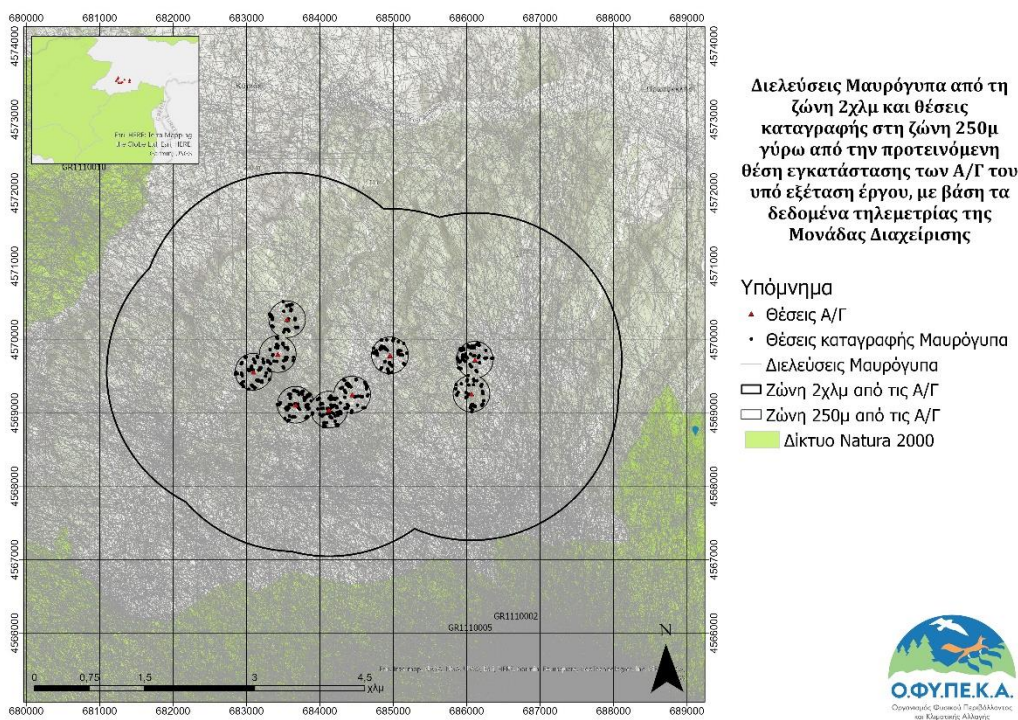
680000 681000 682000 683000 684000 685000 686000 687000 688000 689000

4574000 4573000 4572000 4571000 4570000 4569000 4568000 4567000 4566000

Esri, HERE, Intermap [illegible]

GR1110010

Διελεύσεις Μαυρόγυπα από τη ζώνη 2χλμ και θέσεις καταγραφής στη ζώνη 250μ γύρω από την προτεινόμενη θέση εγκατάστασης των Α/Γ του υπό εξέταση έργου, με βάση τα δεδομένα τηλεμετρίας της Μονάδας Διαχείρισης

Υπόμνημα

Θέσεις Α/Γ

Θέσεις καταγραφής Μαυρόγυπα

Διελεύσεις Μαυρόγυπα

Ζώνη 2χλμ από τις Α/Γ

Ζώνη 250μ από τις Α/Γ

Δίκτυο Natura 2000

GR1110002

GR1110005

N

0 0,75 1,5 3 4,5 χλμ

Ο.ΦΥ.ΠΕ.Κ.Α.

Οργανισμός Φυσικού Περιβάλλοντος και Κλιματικής Αλλαγής